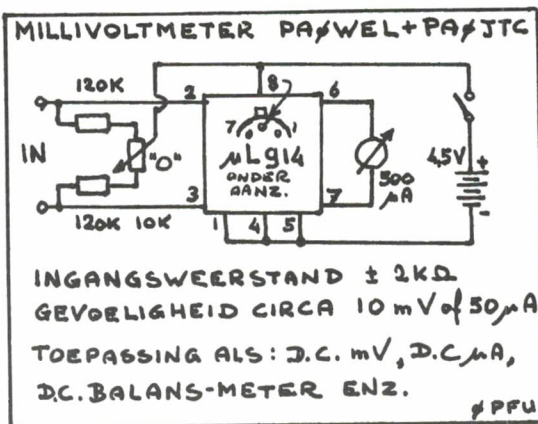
MILLIVOLTMETER PAØWEL+PAØJTC

120K
2
8
6
7
1
IN
"0"
μLg14
ONDER AANZ.
500 μA
4,5V
+
-
3
7
120K 10K
1
4
5

INGANGSWEERSTAND ± 2KΩ
GEVOELIGHEID CIRCA 10 mV of 50 μA

TOEPASSING ALS: D.C. mV, D.C. μA,
D.C. BALANS-METER ENZ.

ØPFU